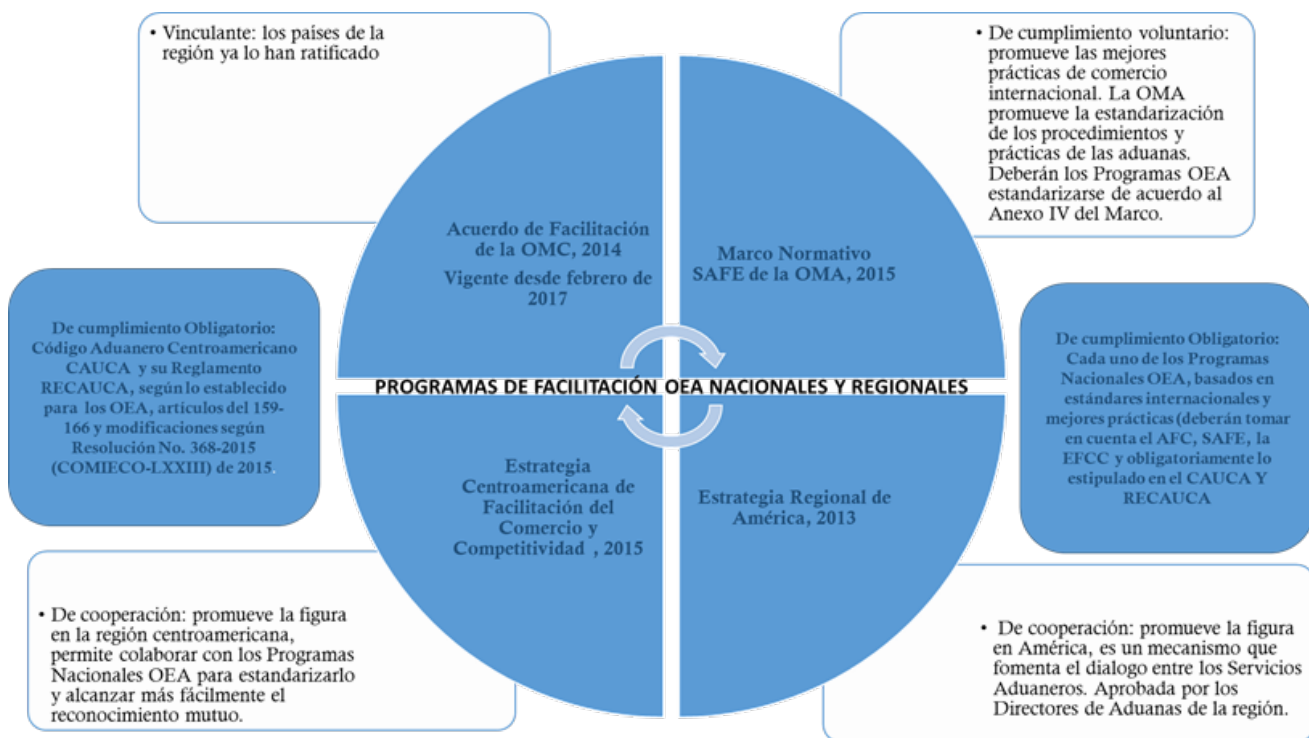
• Vinculante: los países de la región ya lo han ratificado

• De cumplimiento voluntario: promueve las mejores prácticas de comercio internacional. La OMA promueve la estandarización de los procedimientos y prácticas de las aduanas. Deberán los Programas OEA estandarizarse de acuerdo al Anexo IV del Marco.

Acuerdo de Facilitación de la OMC, 2014

Vigente desde febrero de 2017

Marco Normativo SAFE de la OMA, 2015

De cumplimiento Obligatorio: Código Aduanero Centroamericano CAUCA y su Reglamento RECAUCA, según lo establecido para los OEA, artículos del 159-166 y modificaciones según Resolución No. 368-2015 (COMIECO-LXXIII) de 2015.

PROGRAMAS DE FACILITACIÓN OEA NACIONALES Y REGIONALES

De cumplimiento Obligatorio: Cada uno de los Programas Nacionales OEA, basados en estándares internacionales y mejores prácticas (deberán tomar en cuenta el AFC, SAFE, la EFCC y obligatoriamente lo estipulado en el CAUCA Y RECAUCA

Estrategia Centroamericana de Facilitación del Comercio y Competitividad , 2015

Estrategia Regional de América, 2013

• De cooperación: promueve la figura en la región centroamericana, permite colaborar con los Programas Nacionales OEA para estandarizarlo y alcanzar más fácilmente el reconocimiento mutuo.

• De cooperación: promueve la figura en América, es un mecanismo que fomenta el dialogo entre los Servicios Aduaneros. Aprobada por los Directores de Aduanas de la región.